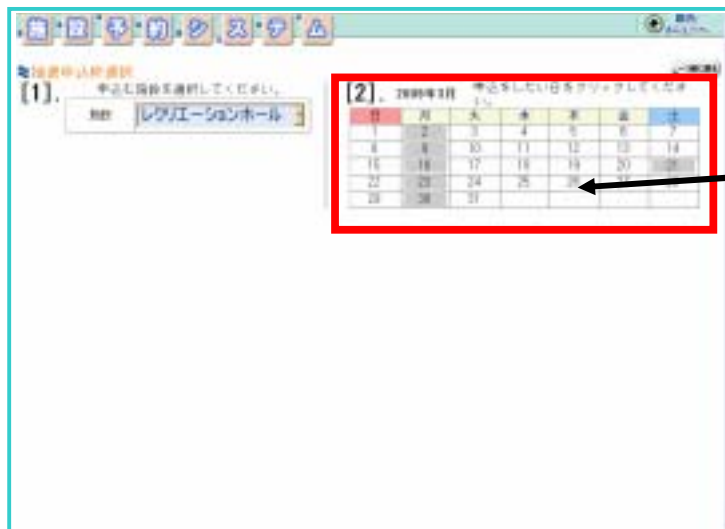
施 設 予 約 シ ス テ ム

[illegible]

施設申込枠選択

[1]. 申込む施設を選択してください。

施設 | レクリエーションホール

[2]. 2009年3月 申込をしたい日をクリックしてください。

| 日 | 月 | 火 | 水 | 木 | 金 | 土 |
|---|---|---|---|---|---|---|
| 1 | 2 | 3 | 4 | 5 | 6 | 7 |
| 8 | 9 | 10 | 11 | 12 | 13 | 14 |
| 15 | 16 | 17 | 18 | 19 | 20 | 21 |
| 22 | 23 | 24 | 25 | 26 | 27 | 28 |
| 29 | 30 | 31 | | | | |